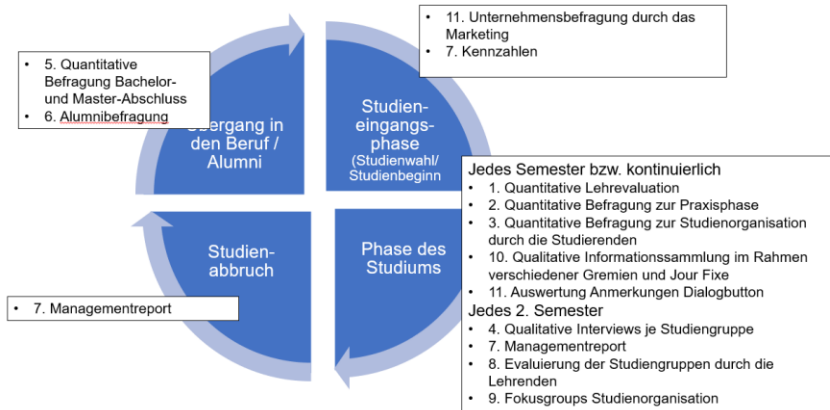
• 5. Quantitative Befragung Bachelor- und Master-Abschluss
• 6. Alumnibefragung

Übergang in den Beruf / Alumni

• 11. Unternehmensbefragung durch das Marketing
• 7. Kennzahlen

Studieneingangsphase (Studienwahl/ Studienbeginn

Jedes Semester bzw. kontinuierlich
• 1. Quantitative Lehrevaluation
• 2. Quantitative Befragung zur Praxisphase
• 3. Quantitative Befragung zur Studienorganisation durch die Studierenden
• 10. Qualitative Informationssammlung im Rahmen verschiedener Gremien und Jour Fixe
• 11. Auswertung Anmerkungen Dialogbutton
Jedes 2. Semester
• 4. Qualitative Interviews je Studiengruppe
• 7. Managementreport
• 8. Evaluierung der Studiengruppen durch die Lehrenden
• 9. Fokusgroups Studienorganisation

Phase des Studiums

Studienabbruch

• 7. Managementreport